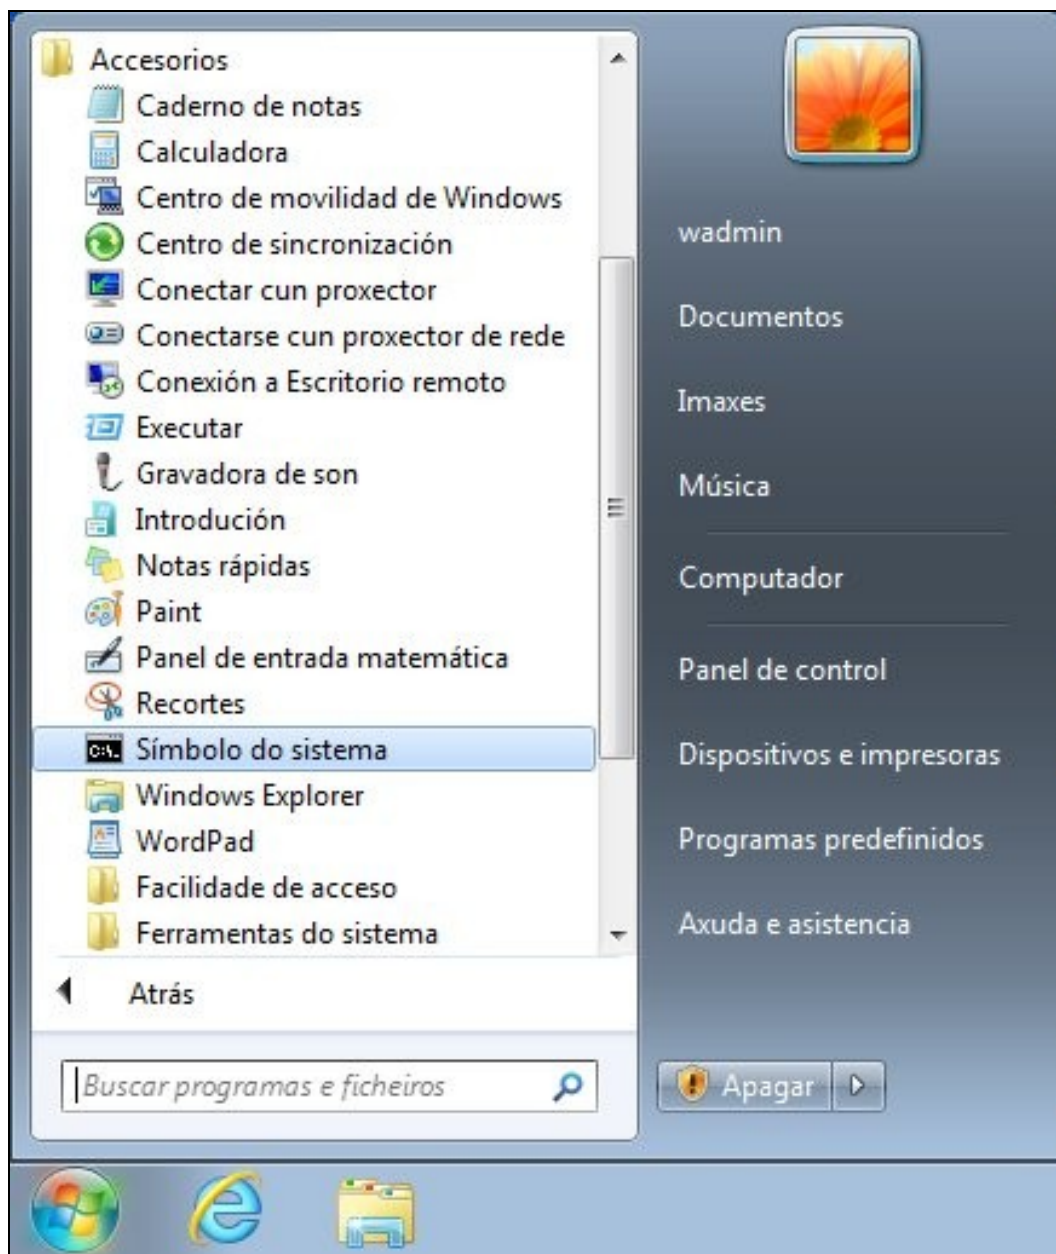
Accesorios
Caderno de notas
Calculadora
Centro de movilidad de Windows
Centro de sincronización
Conectar cun proxector
Conectarse cun proxector de rede
Conexión a Escritorio remoto
Executar
Gravadora de son
Introdución
Notas rápidas
Paint
Panel de entrada matemática
Recortes
Símbolo do sistema
Windows Explorer
WordPad
Facilidade de acceso
Ferramentas do sistema

Atrás

Buscar programas e ficheiros

wadmin
Documentos
Imaxes
Música
Computador
Panel de control
Dispositivos e impresoras
Programas predefinidos
Axuda e asistencia

Apagar